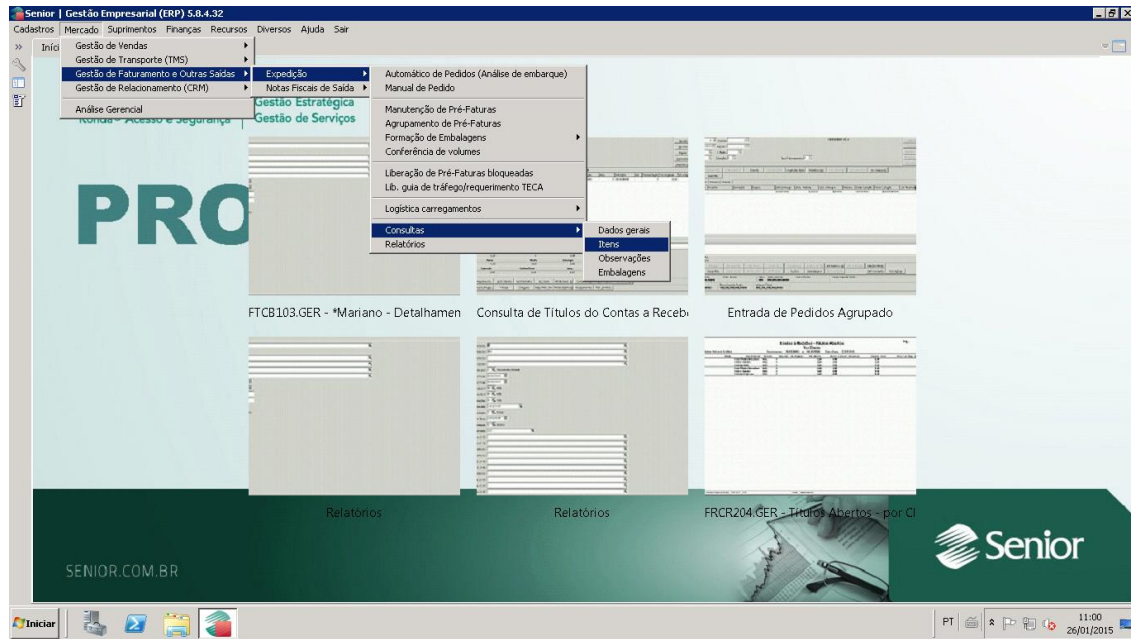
Senior | Gestão Empresarial (ERP) 5.8.4.32

Cadastros Mercado Suprimentos Finanças Recursos Diversos Ajuda Sair

Iníci

Gestão de Vendas
Gestão de Transporte (TMS)
Gestão de Faturamento e Outras Saídas
Gestão de Relacionamento (CRM)
Análise Gerencial

Expedição
Notas Fiscais de Saída

Automático de Pedidos (Análise de embarque)
Manual de Pedido
Manutenção de Pré-Faturas
Agrupamento de Pré-Faturas
Formação de Embalagens
Conferência de volumes
Liberação de Pré-Faturas bloqueadas
Lib. guia de tráfego/requerimento TECA
Logística carregamentos
Consultas
Relatórios

Dados gerais
Itens
Observações
Embalagens

Gestão Estratégica
Gestão de Serviços
Ronda - Acesso e Segurança

PRO

FTCB103.GER - *Mariano - Detalhamen
Consulta de Títulos do Contas a Receb
Entrada de Pedidos Agrupado

Relatórios
Relatórios
FRCR204.GER - Títulos Abertos - por Cl

SENIOR.COM.BR

Senior

Iniciar

PT
11:00
26/01/2015